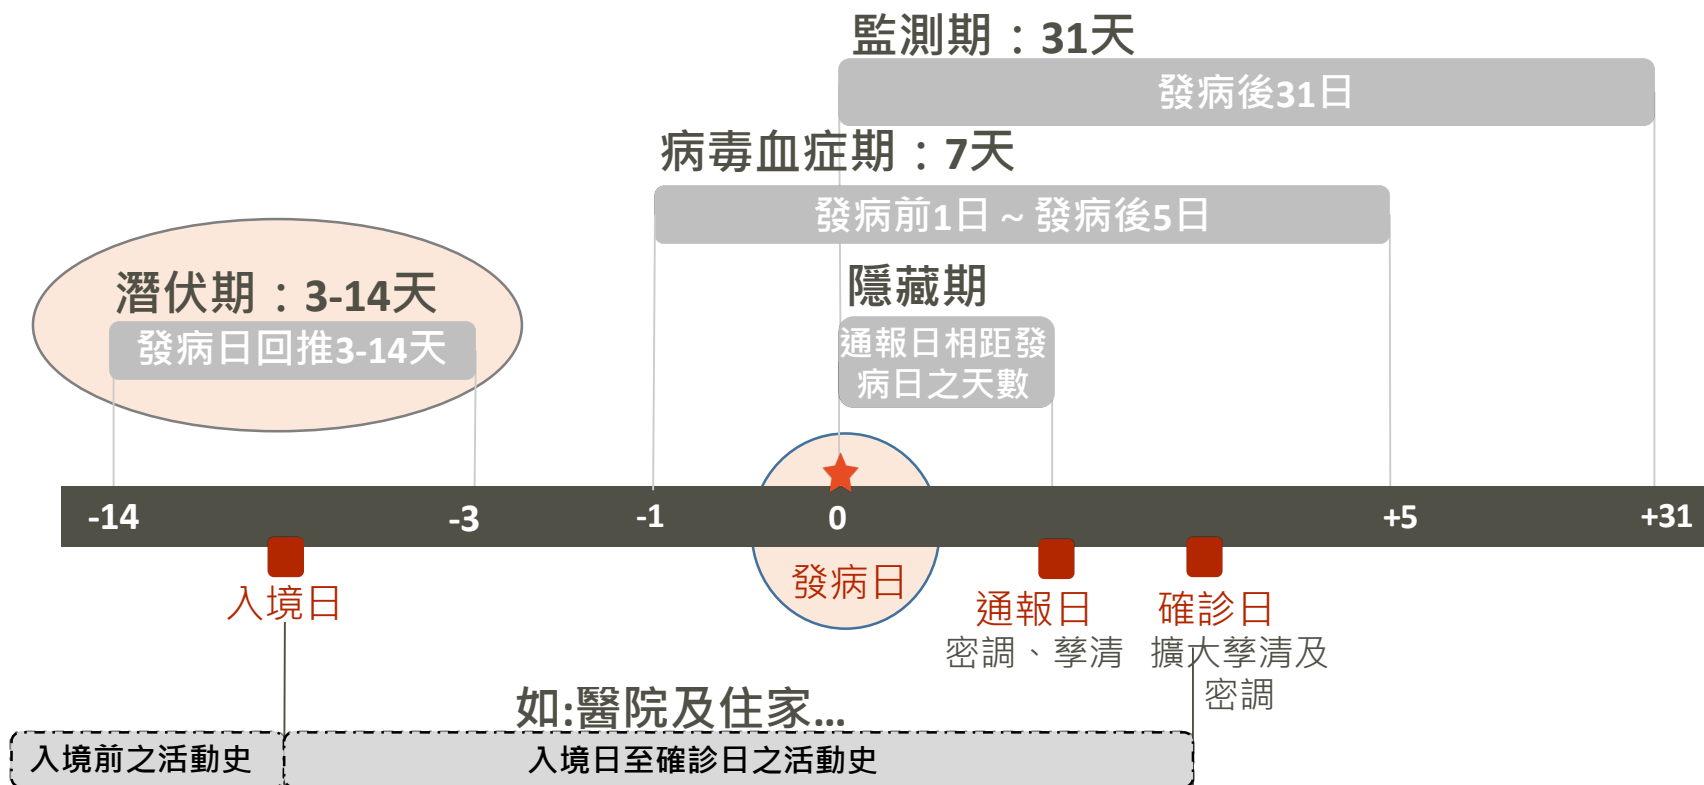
監測期：31天

發病後31日

病毒血症期：7天

發病前1日 ~ 發病後5日

隱藏期

通報日相距發病日之天數

潛伏期：3-14天

發病日回推3-14天

-14

-3

-1

0

+5

+31

入境日

發病日

通報日

密調、孳清

確診日

擴大孳清及密調

如:醫院及住家...

入境前之活動史

入境日至確診日之活動史